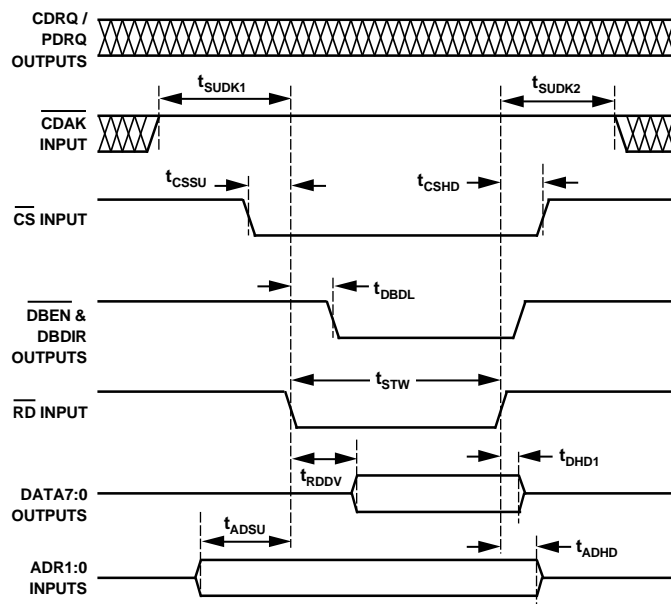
CDRQ / PDRQ OUTPUTS

$t_{SUDK1}$

$t_{SUDK2}$

$\overline{CDAK}$ INPUT

$t_{CSSU}$

$t_{CSHD}$

$\overline{CS}$ INPUT

$t_{DBDL}$

$\overline{DBEN}$ & DBDIR OUTPUTS

$t_{STW}$

$\overline{RD}$ INPUT

$t_{RDDV}$

$t_{DHD1}$

DATA7:0 OUTPUTS

$t_{ADSU}$

$t_{ADHD}$

ADR1:0 INPUTS